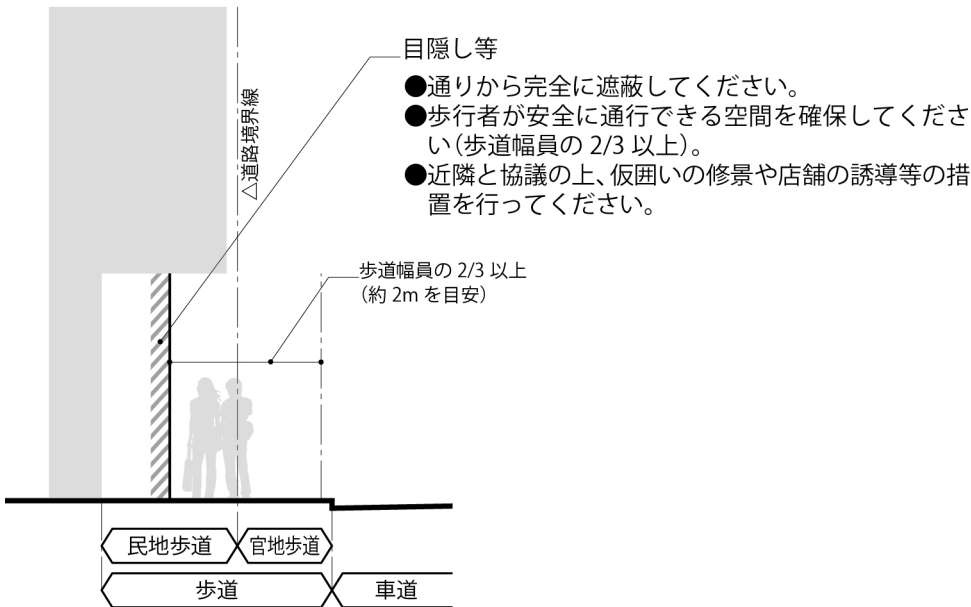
△道路境界線

目隠し等
●通りから完全に遮蔽してください。
●歩行者が安全に通行できる空間を確保してください(歩道幅員の 2/3 以上)。
●近隣と協議の上、仮囲いの修景や店舗の誘導等の措置を行ってください。

歩道幅員の 2/3 以上
(約 2m を目安)

民地歩道
官地歩道
歩道
車道